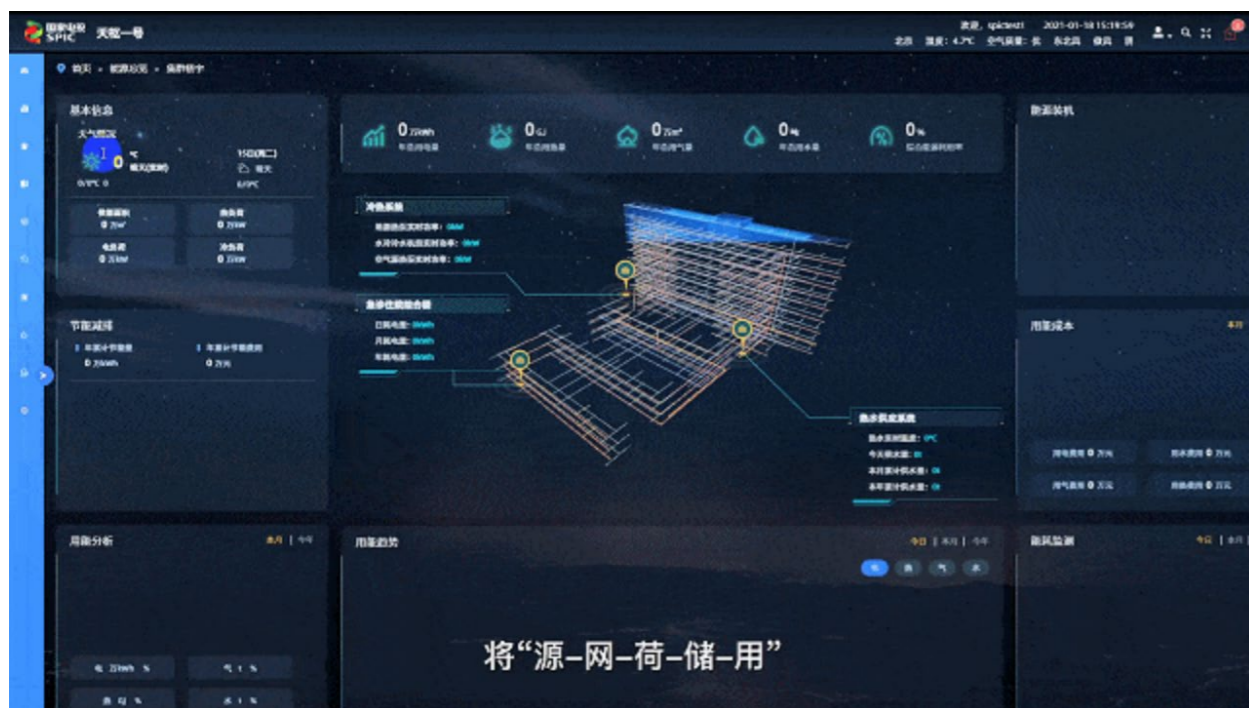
SPIC 天枢一号

欢迎, spictest1 2021-01-18 15:19:59

北京 温度: 4.7°C 空气质量: 优 东北风 微风 晴

首页 > 能源总览 > 集群统计

基本信息

天气情况

0 ℃

15日(周二)

0/0°C 0

0/0°C

0 万m²

0 万kW

0 万kW

0 万kW

0 万kWh

0 GJ

0 万m³

0 吨

0 %

冷热系统

集中住能组合器

节能减排

0 万kWh

0 万元

集中供水系统

能源装机

用能成本

0 万元

0 万元

0 万元

0 万元

用能分析

本月 | 今年

用能趋势

今日 | 本月 | 今年

电 热 气 水

能耗监测

今日

将“源–网–荷–储–用”